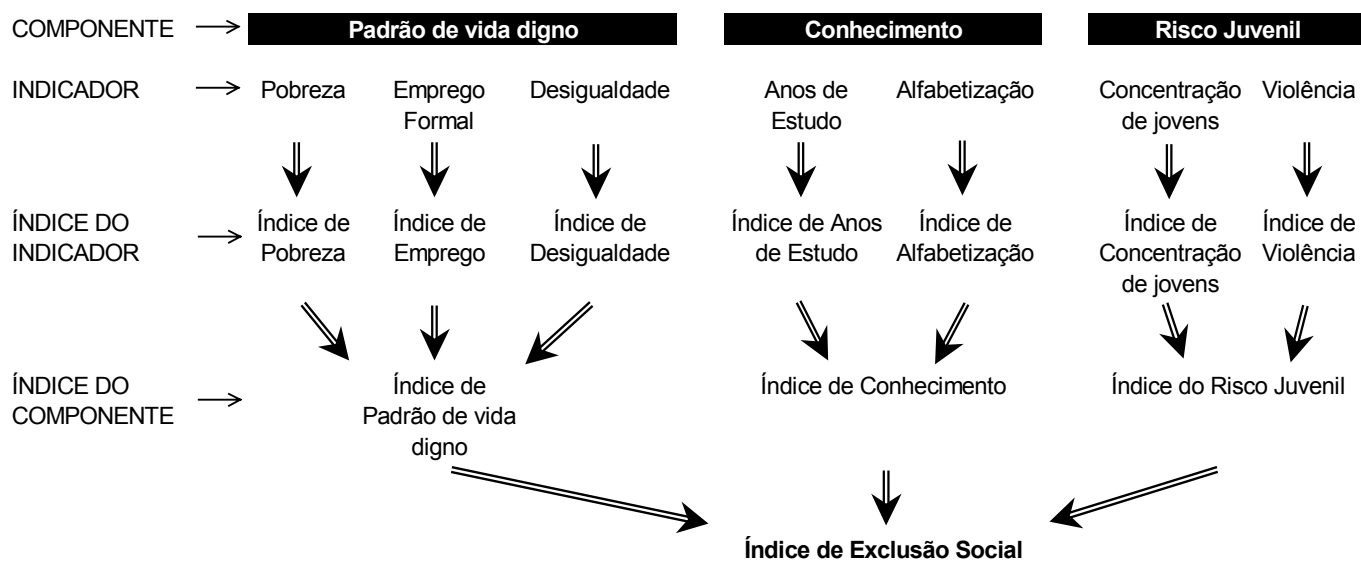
COMPONENTE
Padrão de vida digno
Conhecimento
Risco Juvenil

INDICADOR
Pobreza
Emprego Formal
Desigualdade
Anos de Estudo
Alfabetização
Concentração de jovens
Violência

ÍNDICE DO INDICADOR
Índice de Pobreza
Índice de Emprego
Índice de Desigualdade
Índice de Anos de Estudo
Índice de Alfabetização
Índice de Concentração de jovens
Índice de Violência

ÍNDICE DO COMPONENTE
Índice de Padrão de vida digno
Índice de Conhecimento
Índice do Risco Juvenil

Índice de Exclusão Social